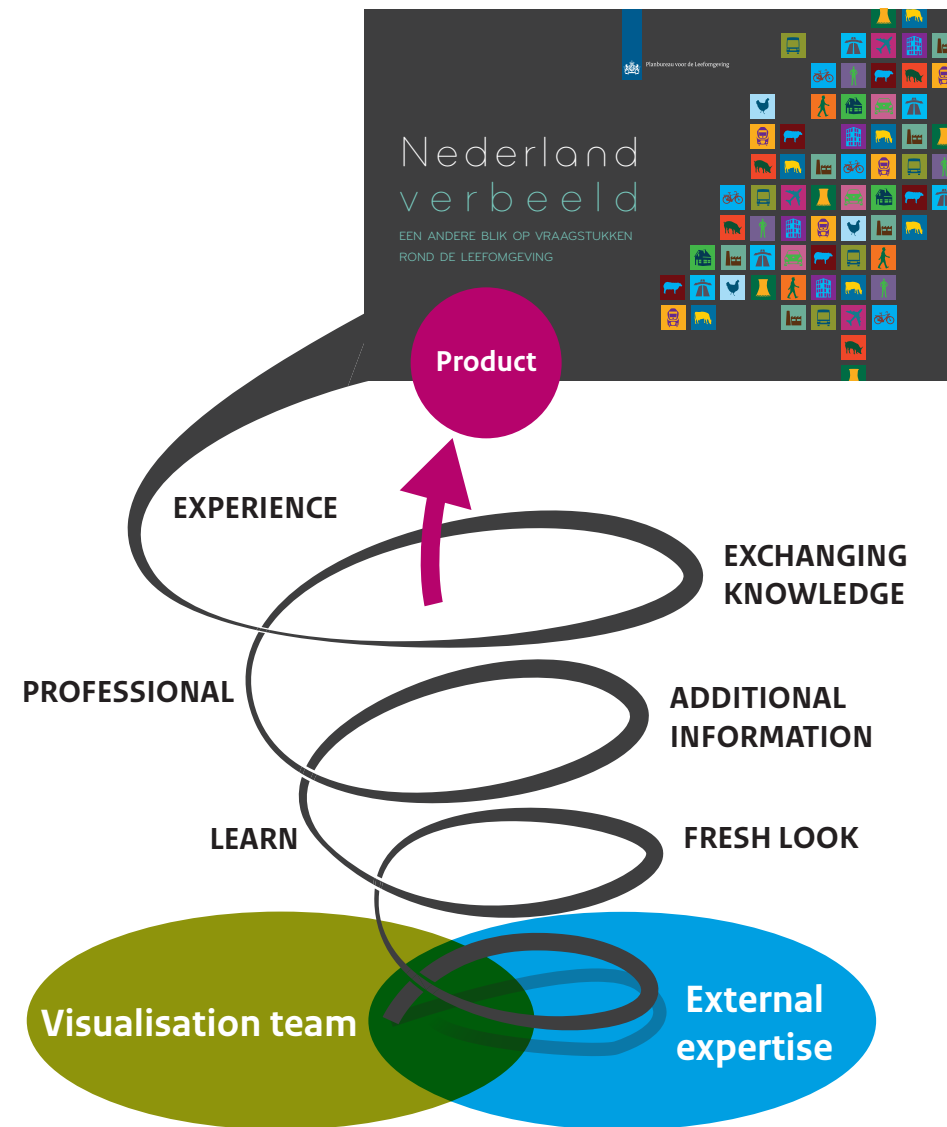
Planbureau voor de Leefomgeving

Nederland verbeeld

EEN ANDERE BLIK OP VRAAGSTUKKEN ROND DE LEEFOMGEVING

Product

EXPERIENCE

EXCHANGING KNOWLEDGE

PROFESSIONAL

ADDITIONAL INFORMATION

LEARN

FRESH LOOK

Visualisation team

External expertise